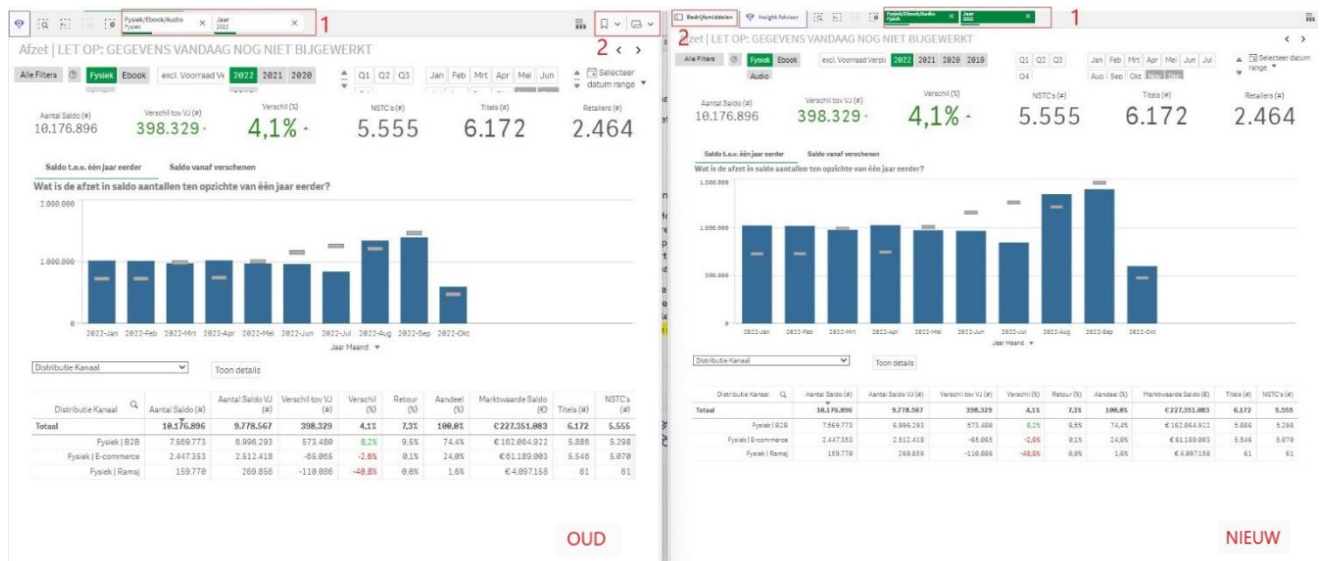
Fysiek/Ebook/Audio
Fysiek
Jaar
2022
1
2

Afzet | LET OP: GEGEVENS VANDAAG NOG NIET BIJGEWERKT

Alle Filters | Fysiek | Ebook | excl. Voorraad Ve | 2022 | 2021 | 2020 | Q1 | Q2 | Q3 | Jan | Feb | Mrt | Apr | Mei | Jun | Selecteer datum range

Aantal Saldo (#)
10.176.896
Verschil tov VJ (#)
398.329
Verschil (%)
4,1%
NSTC's (#)
5.555
Titels (#)
6.172
Retailers (#)
2.464

Saldo t.o.v. één jaar eerder | Saldo vanaf verschenen

Wat is de afzet in saldo aantallen ten opzichte van één jaar eerder?

2.000.000
1.000.000
0
2022-Jan 2022-Feb 2022-Mrt 2022-Apr 2022-Mei 2022-Jun 2022-Jul 2022-Aug 2022-Sep 2022-Okt
Jaar Maand

Distributie Kanaal
Toon details

| Distributie Kanaal | Aantal Saldo (#) | Aantal Saldo VJ (#) | Verschil tov VJ (#) | Verschil (%) | Retour (%) | Aandeel (%) | Marktwaarde Saldo (€) | Titels (#) | NSTC's (#) |
|---|---|---|---|---|---|---|---|---|---|
| Totaal | 10.176.896 | 9.778.567 | 398.329 | 4,1% | 7,3% | 100,0% | €227.351.003 | 6.172 | 5.555 |
| Fysiek \| B2B | 7.569.773 | 6.996.293 | 573.480 | 8,2% | 9,5% | 74,4% | €162.064.922 | 5.886 | 5.298 |
| Fysiek \| E-commerce | 2.447.353 | 2.512.418 | -65.065 | -2,6% | 0,1% | 24,0% | €61.189.003 | 5.546 | 5.070 |
| Fysiek \| Ramsj | 159.770 | 269.856 | -110.086 | -40,8% | 0,0% | 1,6% | €4.097.158 | 61 | 61 |

OUD

Bedrijfsmiddelen | Insight Advisor | Fysiek/Ebook/Audio Fysiek | Jaar 2022
1
2

Afzet | LET OP: GEGEVENS VANDAAG NOG NIET BIJGEWERKT

Alle Filters | Fysiek | Ebook | Audio | excl. Voorraad Verpl | 2022 | 2021 | 2020 | 2019 | Q1 | Q2 | Q3 | Q4 | Jan | Feb | Mrt | Apr | Mei | Jun | Jul | Aug | Sep | Okt | Nov | Dec | Selecteer datum range

Aantal Saldo (#)
10.176.896
Verschil tov VJ (#)
398.329
Verschil (%)
4,1%
NSTC's (#)
5.555
Titels (#)
6.172
Retailers (#)
2.464

Saldo t.o.v. één jaar eerder | Saldo vanaf verschenen

Wat is de afzet in saldo aantallen ten opzichte van één jaar eerder?

1.500.000
1.000.000
500.000
0
2022-Jan 2022-Feb 2022-Mrt 2022-Apr 2022-Mei 2022-Jun 2022-Jul 2022-Aug 2022-Sep 2022-Okt
Jaar Maand

Distributie Kanaal
Toon details

| Distributie Kanaal | Aantal Saldo (#) | Aantal Saldo VJ (#) | Verschil tov VJ (#) | Verschil (%) | Retour (%) | Aandeel (%) | Marktwaarde Saldo (€) | Titels (#) | NSTC's (#) |
|---|---|---|---|---|---|---|---|---|---|
| Totaal | 10.176.896 | 9.778.567 | 398.329 | 4,1% | 7,3% | 100,0% | €227.351.003 | 6.172 | 5.555 |
| Fysiek \| B2B | 7.569.773 | 6.996.293 | 573.480 | 8,2% | 9,5% | 74,4% | €162.064.922 | 5.886 | 5.298 |
| Fysiek \| E-commerce | 2.447.353 | 2.512.418 | -65.065 | -2,6% | 0,1% | 24,0% | €61.189.003 | 5.546 | 5.070 |
| Fysiek \| Ramsj | 159.770 | 269.856 | -110.086 | -40,8% | 0,0% | 1,6% | €4.097.158 | 61 | 61 |

NIEUW